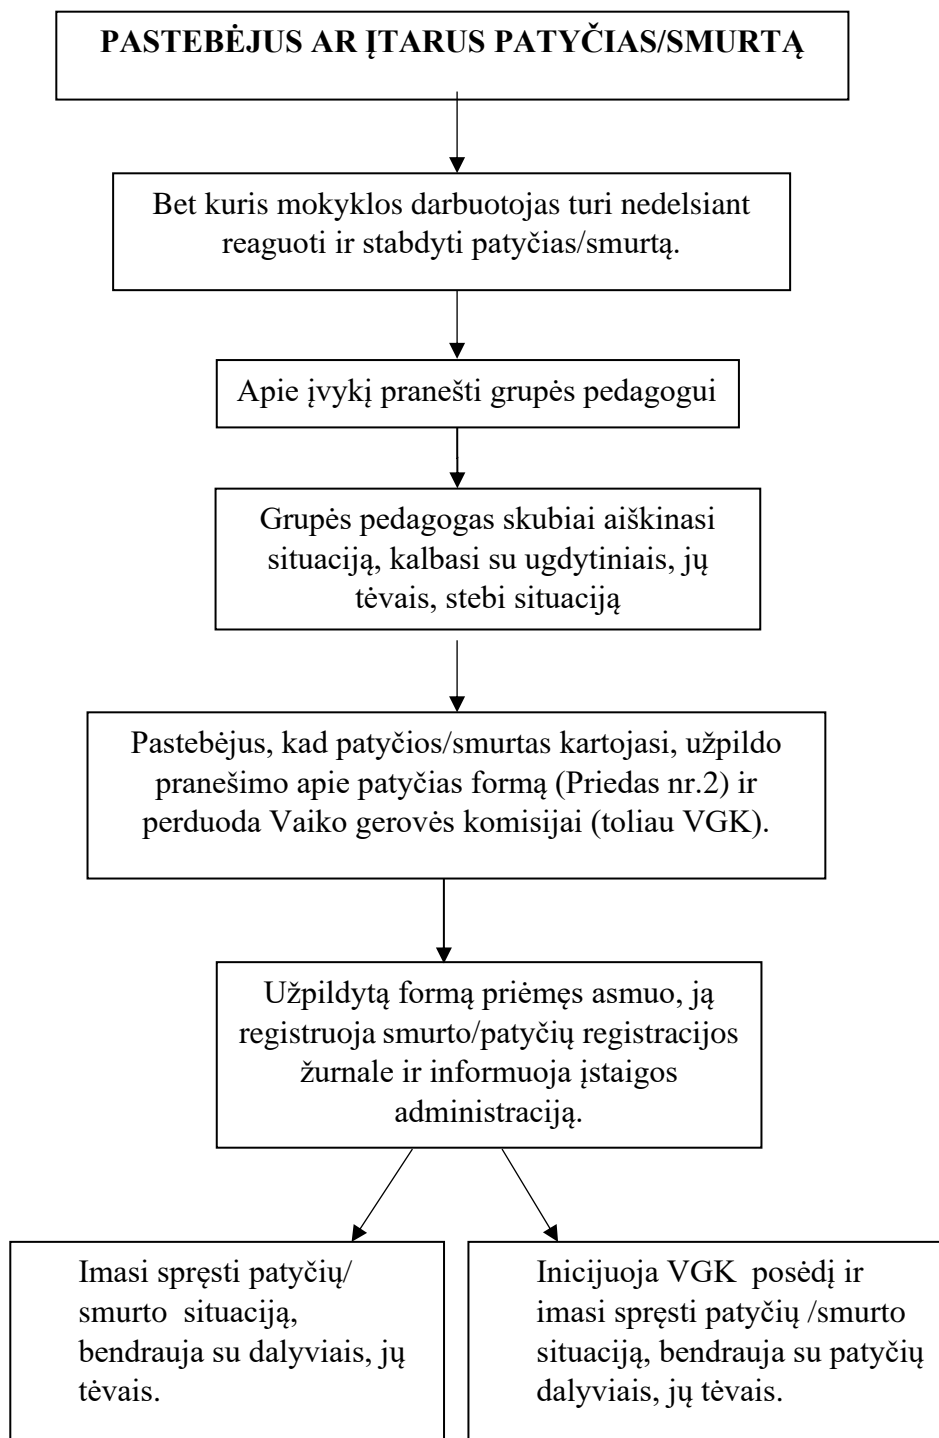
PASTEBĖJUS AR ĮTARUS PATYČIAS/SMURTĄ

Bet kuris mokyklos darbuotojas turi nedelsiant reaguoti ir stabdyti patyčias/smurtą.

Apie įvykį pranešti grupės pedagogui

Grupės pedagogas skubiai aiškinasi situaciją, kalbasi su ugdytiniais, jų tėvais, stebi situaciją

Pastebėjus, kad patyčios/smurtas kartojasi, užpildo pranešimo apie patyčias formą (Priedas nr.2) ir perduoda Vaiko gerovės komisijai (toliau VGK).

Užpildytą formą priėmęs asmuo, ją registruoja smurto/patyčių registracijos žurnale ir informuoja įstaigos administraciją.

Imasi spręsti patyčių/ smurto situaciją, bendrauja su dalyviais, jų tėvais.

Inicijuoja VGK posėdį ir imasi spręsti patyčių /smurto situaciją, bendrauja su patyčių dalyviais, jų tėvais.